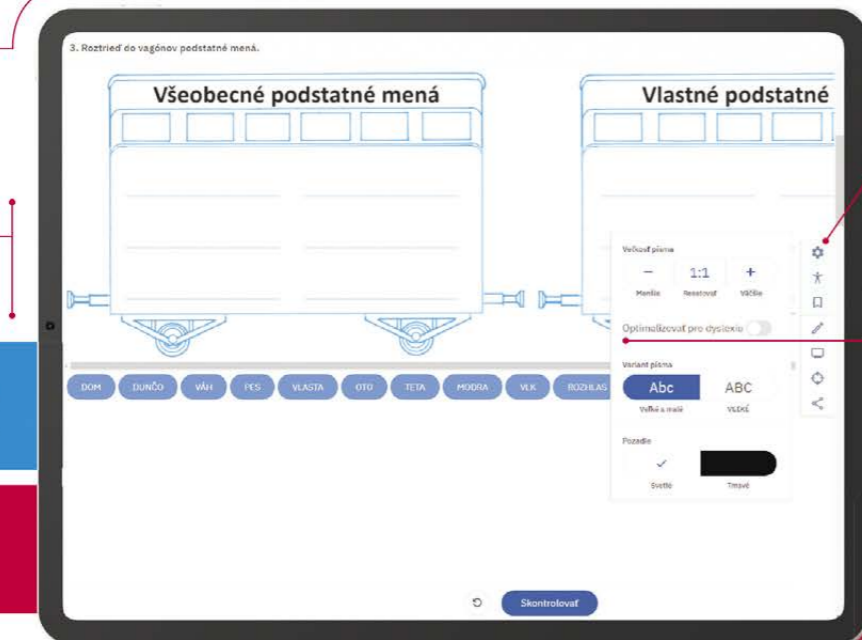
3. Roztrieď do vagónov podstatné mená.

Všeobecné podstatné mená

Vlastné podstatné

DOM DUNČO VÁH PES VLASTA OTO TETA MODRA VLK ROZHLAS

Veľkosť písma

−
1:1
+
Menšie
Resetovať
Väčšie

Optimalizovať pre dyslexiu

Variant písma

Abc
ABC
Veľké a malé
VEĽKÉ

Pozadie

Svetlé
Tmavé

Skontrolovať